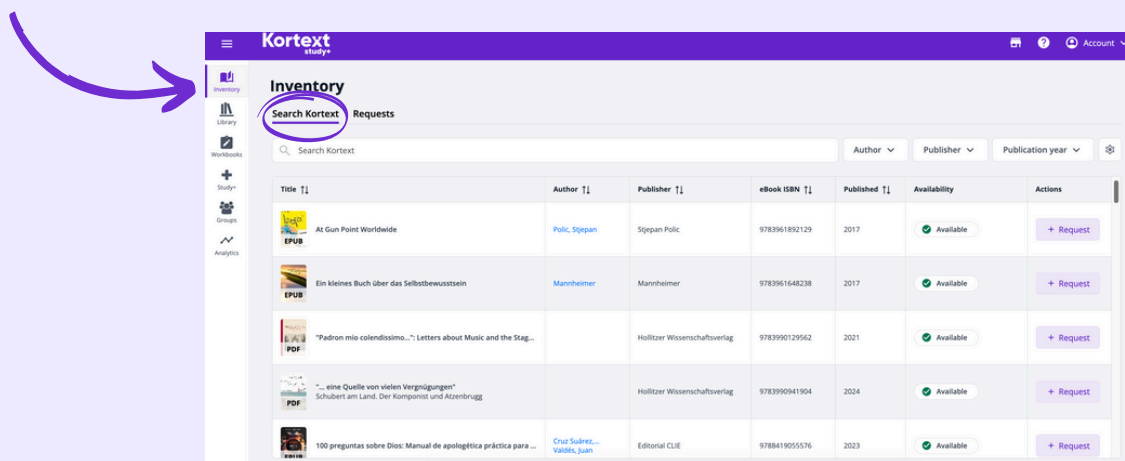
Kortext study+

Account

Inventory
Library
Workbooks
Study+
Groups
Analytics

Inventory

Search Kortext Requests

Search Kortext

Author Publisher Publication year

| Title | Author | Publisher | eBook ISBN | Published | Availability | Actions |
|---|---|---|---|---|---|---|
| EPUB At Gun Point Worldwide | Polic, Stjepan | Stjepan Polic | 9783961892129 | 2017 | Available | + Request |
| EPUB Ein kleines Buch über das Selbstbewusstsein | Mannheimer | Mannheimer | 9783961648238 | 2017 | Available | + Request |
| PDF "Padron mio colendissimo...": Letters about Music and the Stag... | | Hollitzer Wissenschaftsverlag | 9783990129562 | 2021 | Available | + Request |
| PDF "... eine Quelle von vielen Vergnügungen" Schubert am Land. Der Komponist und Atzenbrugg | | Hollitzer Wissenschaftsverlag | 9783990941904 | 2024 | Available | + Request |
| 100 preguntas sobre Dios: Manual de apologética práctica para ... | Cruz Suárez,... Valdés, Juan | Editorial CLIE | 9788419055576 | 2023 | Available | + Request |